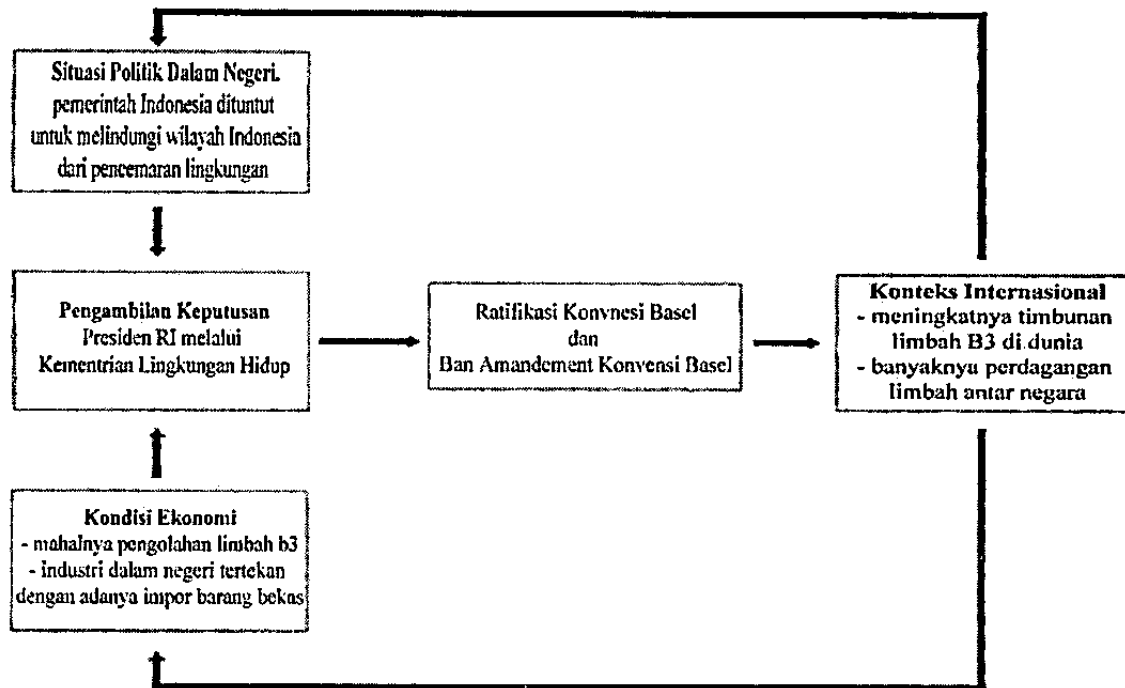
Situasi Politik Dalam Negeri.
pemerintah Indonesia dituntut untuk melindungi wilayah Indonesia dari pencemaran lingkungan

Pengambilan Keputusan
Presiden RI melalui
Kementrian Lingkungan Hidup

Ratifikasi Konvnesi Basel
dan
Ban Amandement Konvensi Basel

Konteks Internasional
- meningkatnya timbunan limbah B3 di dunia
- banyaknya perdagangan limbah antar negara

Kondisi Ekonomi
- mahalnya pengolahan limbah b3
- industri dalam negeri tertekan dengan adanya impor barang bekas